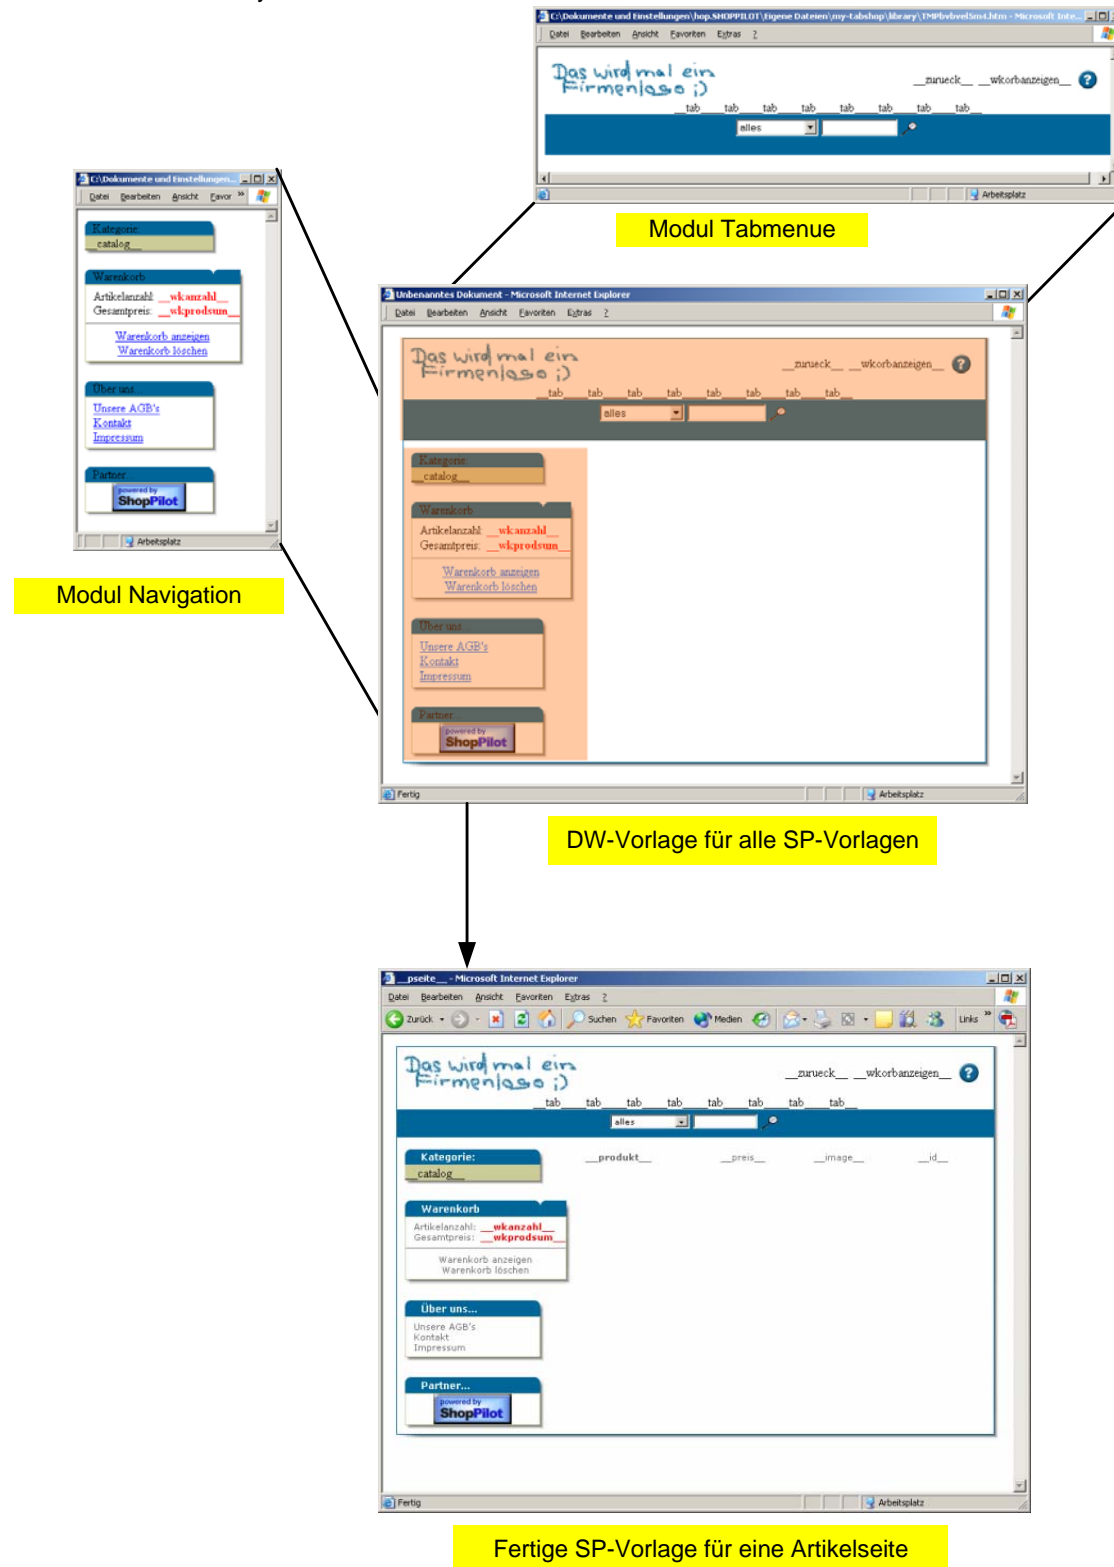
C:\Dokumente und Einstellungen\hop.SHOPPILOT\Eigene Dateien\my-tabshop\library\TMPbvbvel5m4.htm - Microsoft Inte...

Datei Bearbeiten Ansicht Favoriten Extras ?

Das wird mal ein Firmenlogo ;)

__zurueck__ __wkorbanzeigen__

__tab__ __tab__ __tab__ __tab__ __tab__ __tab__ __tab__ __tab__

alles

Arbeitsplatz

Modul Tabmenue

C:\Dokumente und Einstellungen...

Datei Bearbeiten Ansicht Favor

Kategorie
__catalog__

Warenkorb
Artikelanzahl: __wkanzahl__
Gesamtpreis: __wkprodsum__

Warenkorb anzeigen
Warenkorb löschen

Über uns
Unsere AGB's
Kontakt
Impressum

Partner
powered by ShopPilot

Arbeitsplatz

Modul Navigation

Unbenanntes Dokument - Microsoft Internet Explorer

Datei Bearbeiten Ansicht Favoriten Extras ?

Das wird mal ein Firmenlogo ;)

__zurueck__ __wkorbanzeigen__

__tab__ __tab__ __tab__ __tab__ __tab__ __tab__ __tab__ __tab__

alles

Kategorie
__catalog__

Warenkorb
Artikelanzahl: __wkanzahl__
Gesamtpreis: __wkprodsum__

Warenkorb anzeigen
Warenkorb löschen

Über uns
Unsere AGB's
Kontakt
Impressum

Partner
powered by ShopPilot

Fertig

Arbeitsplatz

DW-Vorlage für alle SP-Vorlagen

__pseite__ - Microsoft Internet Explorer

Datei Bearbeiten Ansicht Favoriten Extras ?

Zurück Suchen Favoriten Medien Links

Das wird mal ein Firmenlogo ;)

__zurueck__ __wkorbanzeigen__

__tab__ __tab__ __tab__ __tab__ __tab__ __tab__ __tab__ __tab__

alles

Kategorie:
__catalog__

__produkt__ __preis__ __image__ __id__

Warenkorb
Artikelanzahl: __wkanzahl__
Gesamtpreis: __wkprodsum__

Warenkorb anzeigen
Warenkorb löschen

Über uns...
Unsere AGB's
Kontakt
Impressum

Partner...
powered by ShopPilot

Fertig

Arbeitsplatz

Fertige SP-Vorlage für eine Artikelseite